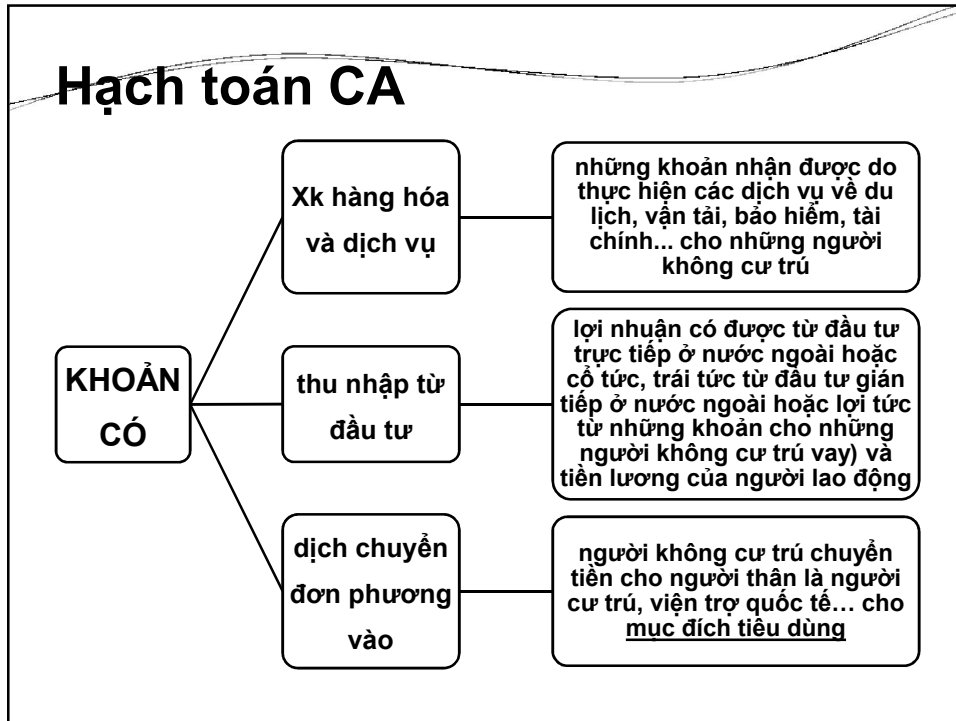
Hạch toán CA

KHOẢN CÓ

Xk hàng hóa và dịch vụ

những khoản nhận được do thực hiện các dịch vụ về du lịch, vận tải, bảo hiểm, tài chính... cho những người không cư trú

thu nhập từ đầu tư

lợi nhuận có được từ đầu tư trực tiếp ở nước ngoài hoặc cổ tức, trái tức từ đầu tư gián tiếp ở nước ngoài hoặc lợi tức từ những khoản cho những người không cư trú vay) và tiền lương của người lao động

dịch chuyển đơn phương vào

người không cư trú chuyển tiền cho người thân là người cư trú, viện trợ quốc tế… cho mục đích tiêu dùng